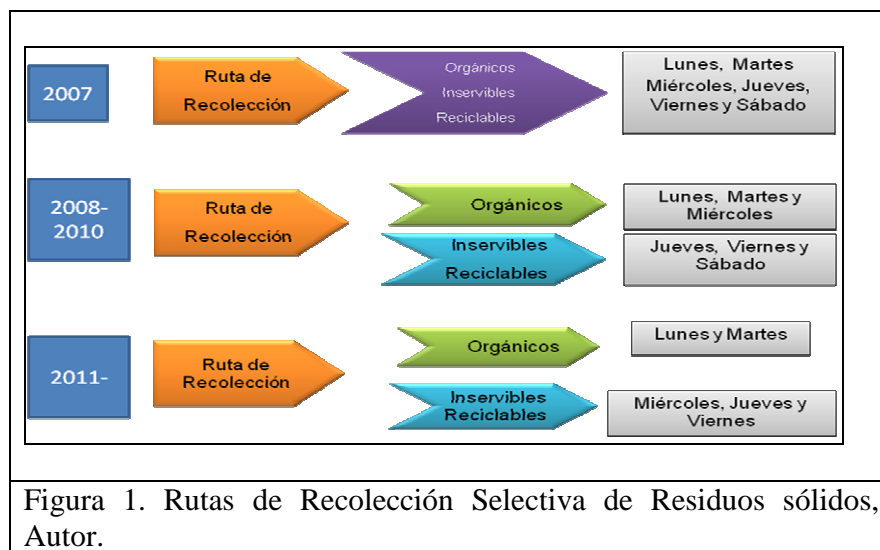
2007

Ruta de Recolección

Orgánicos
Inservibles
Reciclables

Lunes, Martes Miércoles, Jueves, Viernes y Sábado

2008-2010

Ruta de Recolección

Orgánicos

Lunes, Martes y Miércoles

Inservibles Reciclables

Jueves, Viernes y Sábado

2011-

Ruta de Recolección

Orgánicos

Lunes y Martes

Inservibles Reciclables

Miércoles, Jueves y Viernes

Figura 1. Rutas de Recolección Selectiva de Residuos sólidos, Autor.